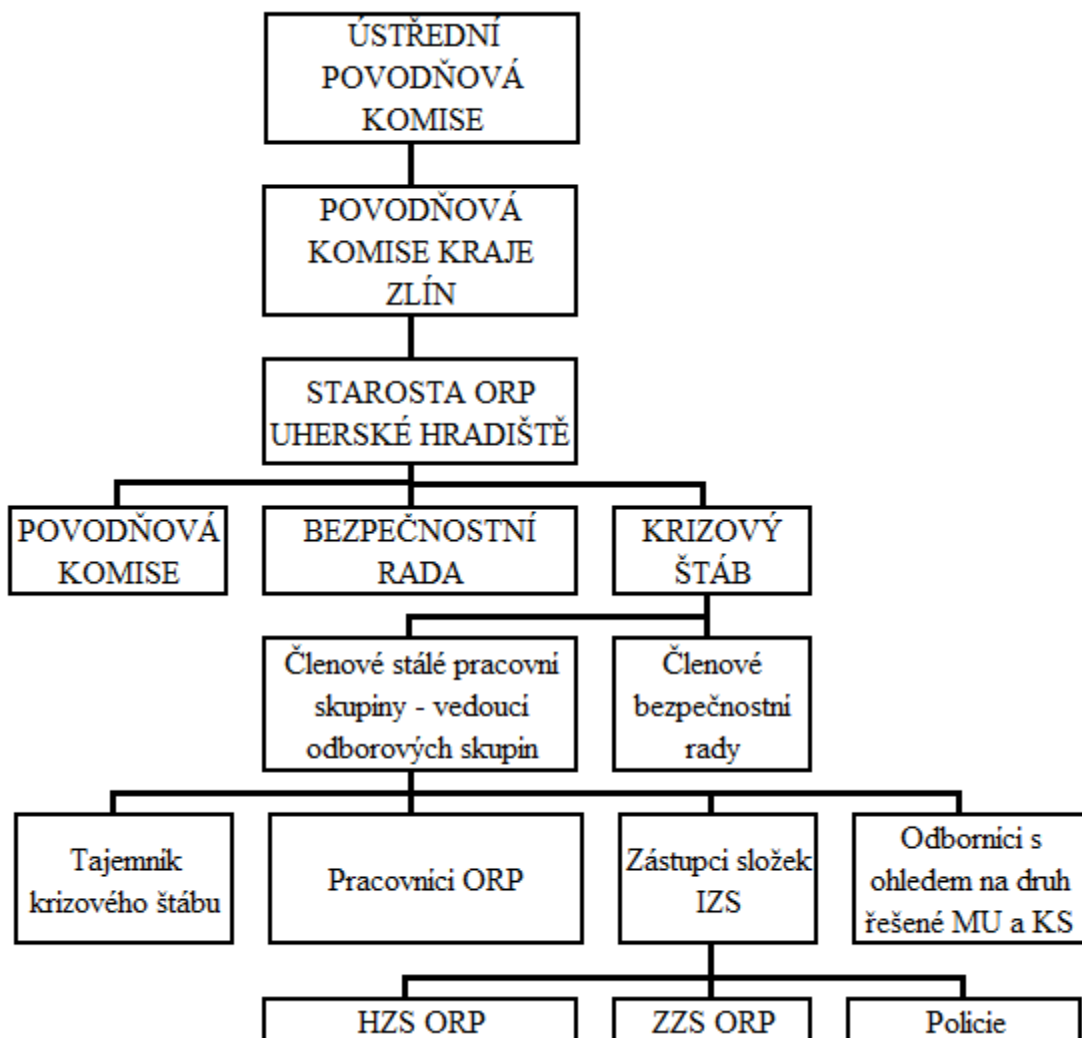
ÚSTŘEDNÍ POVODŇOVÁ KOMISE

POVODŇOVÁ KOMISE KRAJE ZLÍN

STAROSTA ORP UHERSKÉ HRADIŠTĚ

POVODŇOVÁ KOMISE

BEZPEČNOSTNÍ RADA

KRIZOVÝ ŠTÁB

Členové stálé pracovní skupiny - vedoucí odborových skupin

Členové bezpečnostní rady

Tajemník krizového štábu

Pracovníci ORP

Zástupci složek IZS

Odborníci s ohledem na druh řešené MU a KS

HZS ORP

ZZS ORP

Policie